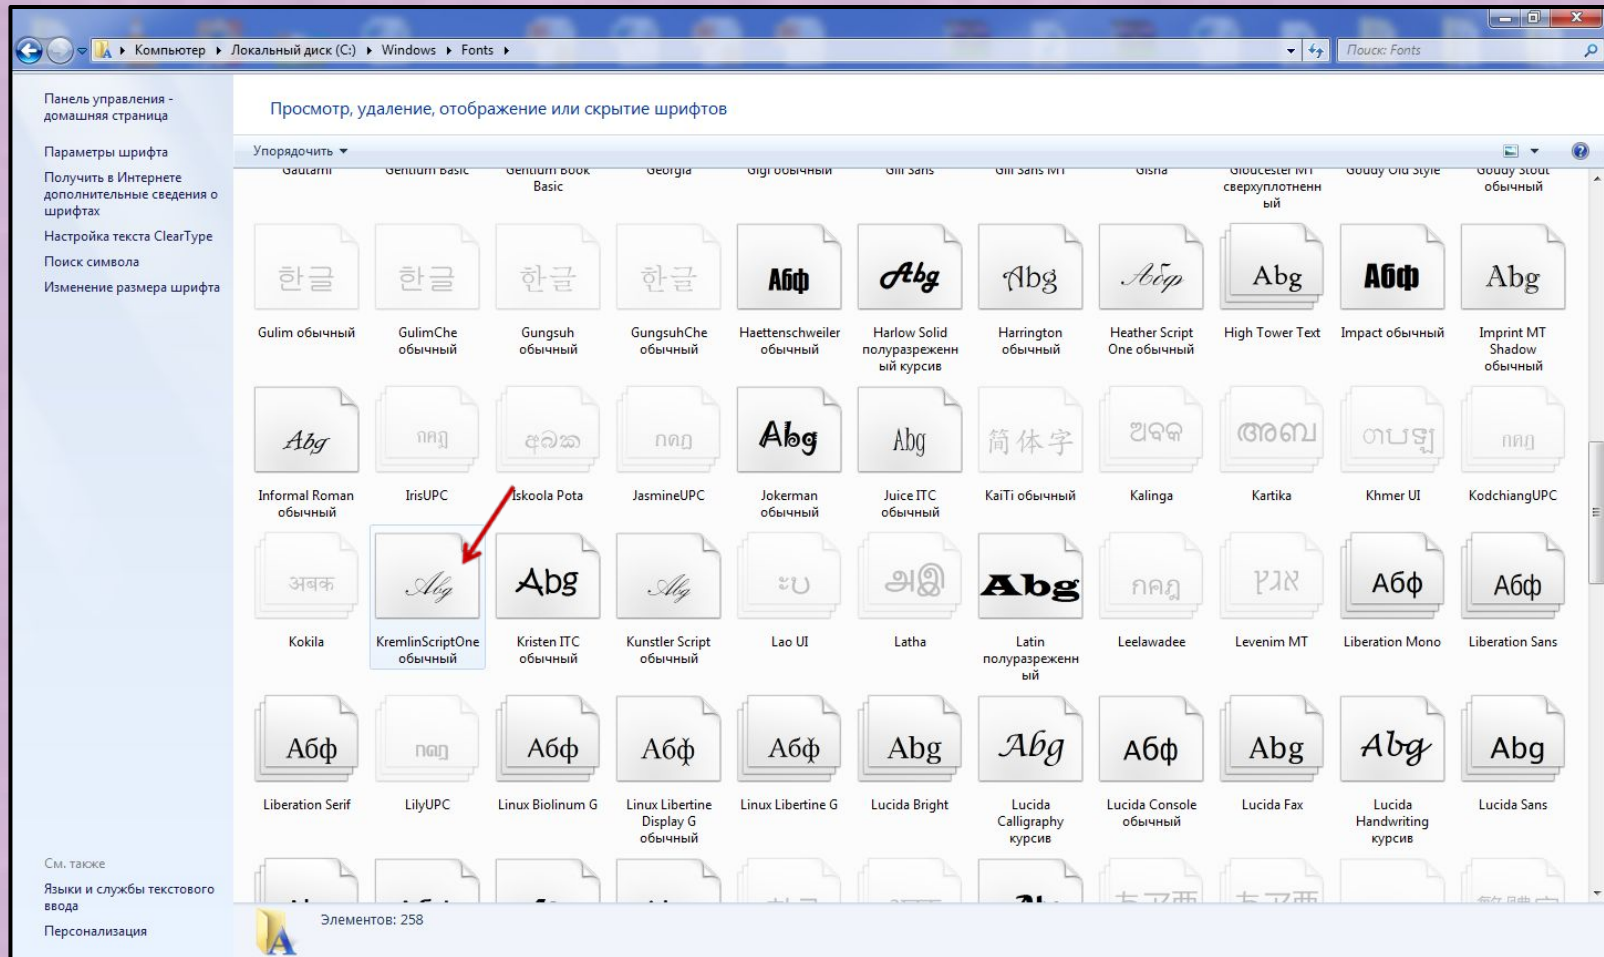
Компьютер ▸ Локальный диск (C:) ▸ Windows ▸ Fonts ▸

Поиск: Fonts

Панель управления - домашняя страница

Параметры шрифта

Получить в Интернете дополнительные сведения о шрифтах

Настройка текста ClearType

Поиск символа

Изменение размера шрифта

Просмотр, удаление, отображение или скрытие шрифтов

Упорядочить ▾

Gautami | Gentium Basic | Gentium Book Basic | Georgia | Gigi обычный | Gill Sans | Gill Sans MT | Gisha | Gloucester MT сверхуплотненный | Goudy Old Style | Goudy Stout обычный

한글 Gulim обычный
한글 GulimChe обычный
한글 Gungsuh обычный
한글 GungsuhChe обычный
Абф Haettenschweiler обычный
Abg Harlow Solid полуразреженный курсив
Abg Harrington обычный
Абф Heather Script One обычный
Abg High Tower Text
Абф Impact обычный
Abg Imprint MT Shadow обычный

Abg Informal Roman обычный
IrisUPC
Iskoola Pota
JasmineUPC
Abg Jokerman обычный
Abg Juice ITC обычный
简体字 KaiTi обычный
Kalinga
Kartika
Khmer UI
KodchiangUPC

अबक Kokila
Abg KremlinScriptOne обычный
Abg Kristen ITC обычный
Abg Kunstler Script обычный
Lao UI
Latha
Abg Latin полуразреженный
Leelawadee
Levenim MT
Абф Liberation Mono
Абф Liberation Sans

Абф Liberation Serif
LilyUPC
Абф Linux Biolinum G
Абф Linux Libertine Display G обычный
Абф Linux Libertine G
Abg Lucida Bright
Abg Lucida Calligraphy курсив
Абф Lucida Console обычный
Abg Lucida Fax
Abg Lucida Handwriting курсив
Abg Lucida Sans

См. также

Языки и службы текстового ввода

Персонализация

Элементов: 258